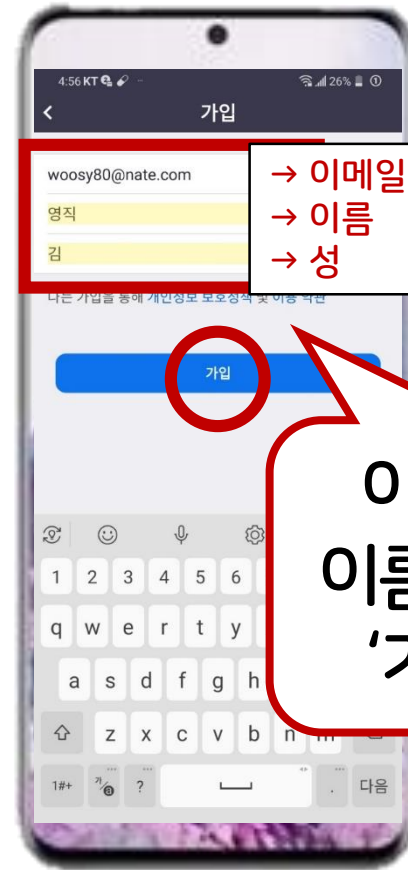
4:56 KT 26%

<

가입

woosy80@nate.com

영직

김

→ 이메일
→ 이름
→ 성

나는 가입을 통해 개인정보 보호정책 및 이용 약관

가입

이
이름
'가

1 2 3 4 5 6

q w e r t y

a s d f g h

z x c v b n

1#+ ? . 다음